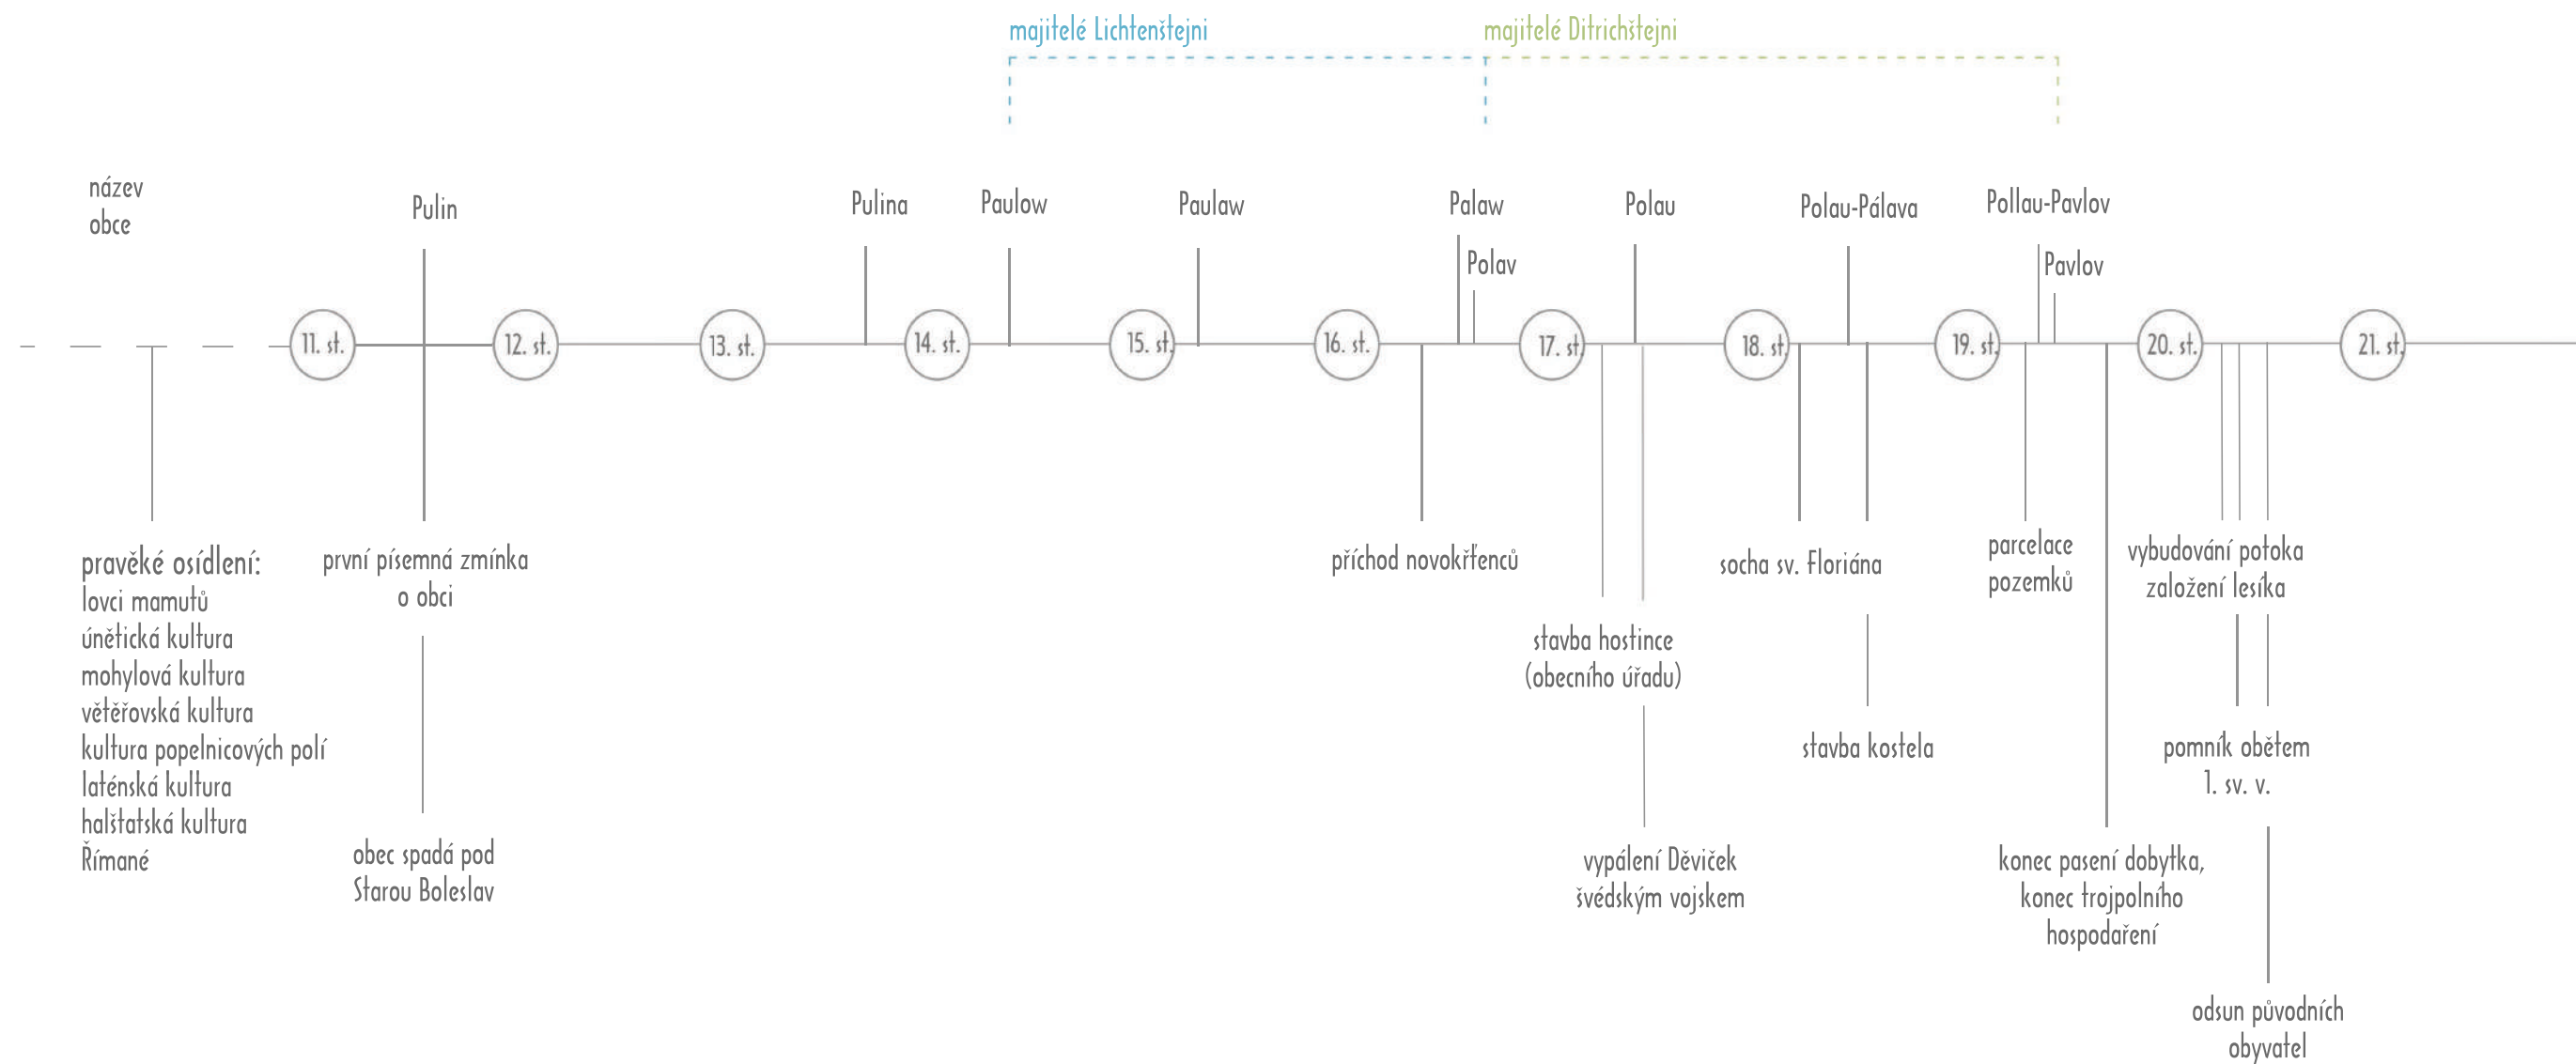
majitelé Lichtenštejni

majitelé Ditrichštejni

název obce

Pulin

Pulina

Paulow

Paulaw

Palaw

Polav

Polau

Polau-Pálava

Pollau-Pavlov

Pavlov

11. st.

12. st.

13. st.

14. st.

15. st.

16. st.

17. st.

18. st.

19. st.

20. st.

21. st.

pravěké osídlení:
lovci mamutů
únětická kultura
mohylová kultura
věteřovská kultura
kultura popelnicových polí
laténská kultura
halštatská kultura
Římané

první písemná zmínka o obci

obec spadá pod Starou Boleslav

příchod novokřtěnců

stavba hostince (obecního úřadu)

vypálení Děviček švédským vojskem

socha sv. Floriána

stavba kostela

parcelace pozemků

vybudování potoka
založení lesíka

pomník obětem 1. sv. v.

konec pasení dobytka, konec trojpolního hospodaření

odsun původních obyvatel